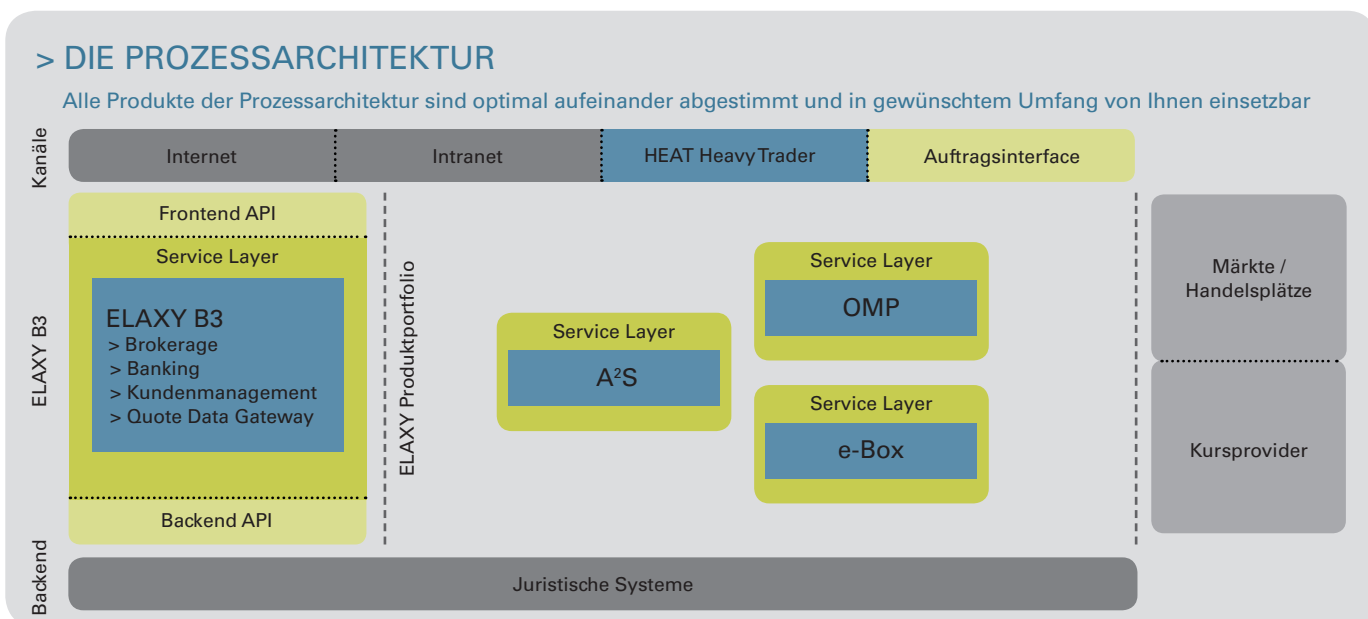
> DIE PROZESSARCHITEKTUR

Alle Produkte der Prozessarchitektur sind optimal aufeinander abgestimmt und in gewünschtem Umfang von Ihnen einsetzbar

Kanäle

Internet

Intranet

HEAT HeavyTrader

Auftragsinterface

ELAXY B3

Frontend API

Service Layer

ELAXY B3
> Brokerage
> Banking
> Kundenmanagement
> Quote Data Gateway

Backend API

ELAXY Produktportfolio

Service Layer

$A^2S$

Service Layer

OMP

Service Layer

e-Box

Märkte / Handelsplätze

Kursprovider

Backend

Juristische Systeme